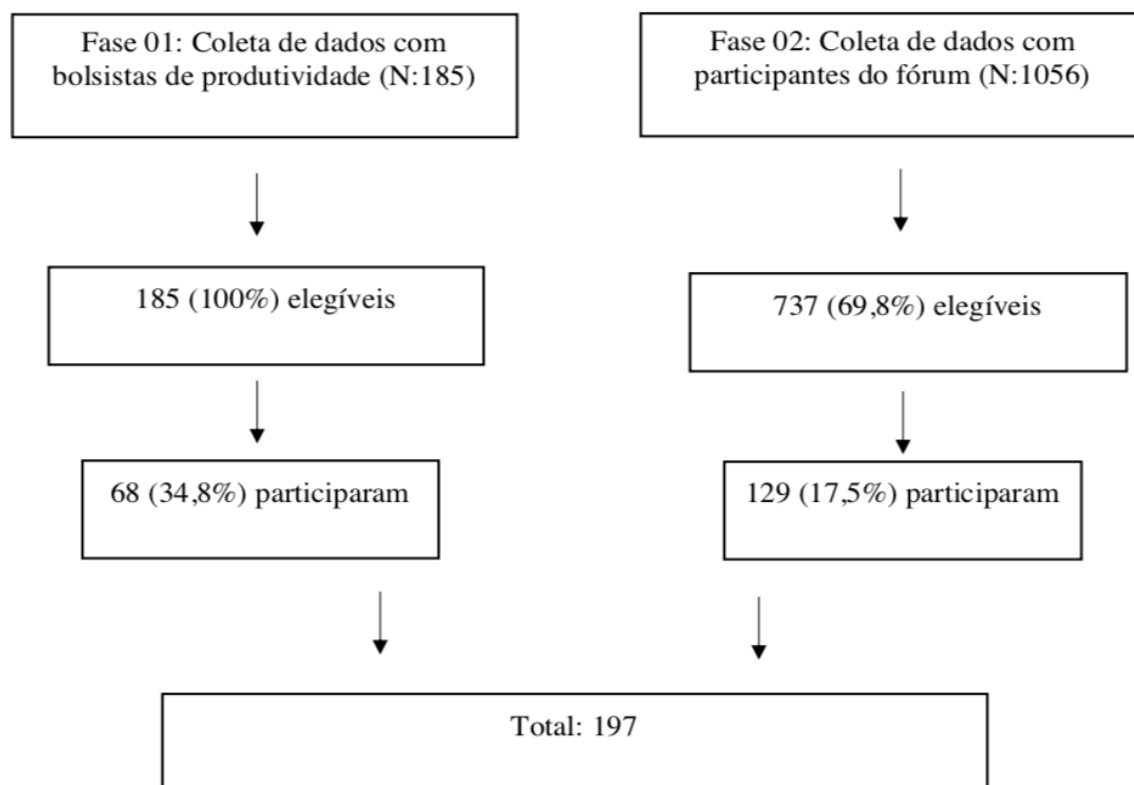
Fase 01: Coleta de dados com bolsistas de produtividade (N:185)

185 (100%) elegíveis

68 (34,8%) participaram

Fase 02: Coleta de dados com participantes do fórum (N:1056)

737 (69,8%) elegíveis

129 (17,5%) participaram

Total: 197